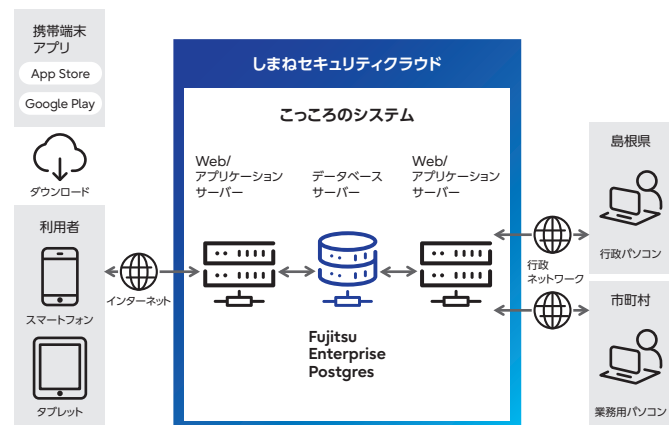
携帯端末
アプリ

App Store

Google Play

ダウンロード

利用者

スマートフォン

タブレット

インターネット

しまねセキュリティクラウド

こっころのシステム

Web/
アプリケーション
サーバー

データベース
サーバー

Web/
アプリケーション
サーバー

Fujitsu
Enterprise
Postgres

行政
ネットワーク

島根県

行政パソコン

市町村

業務用パソコン